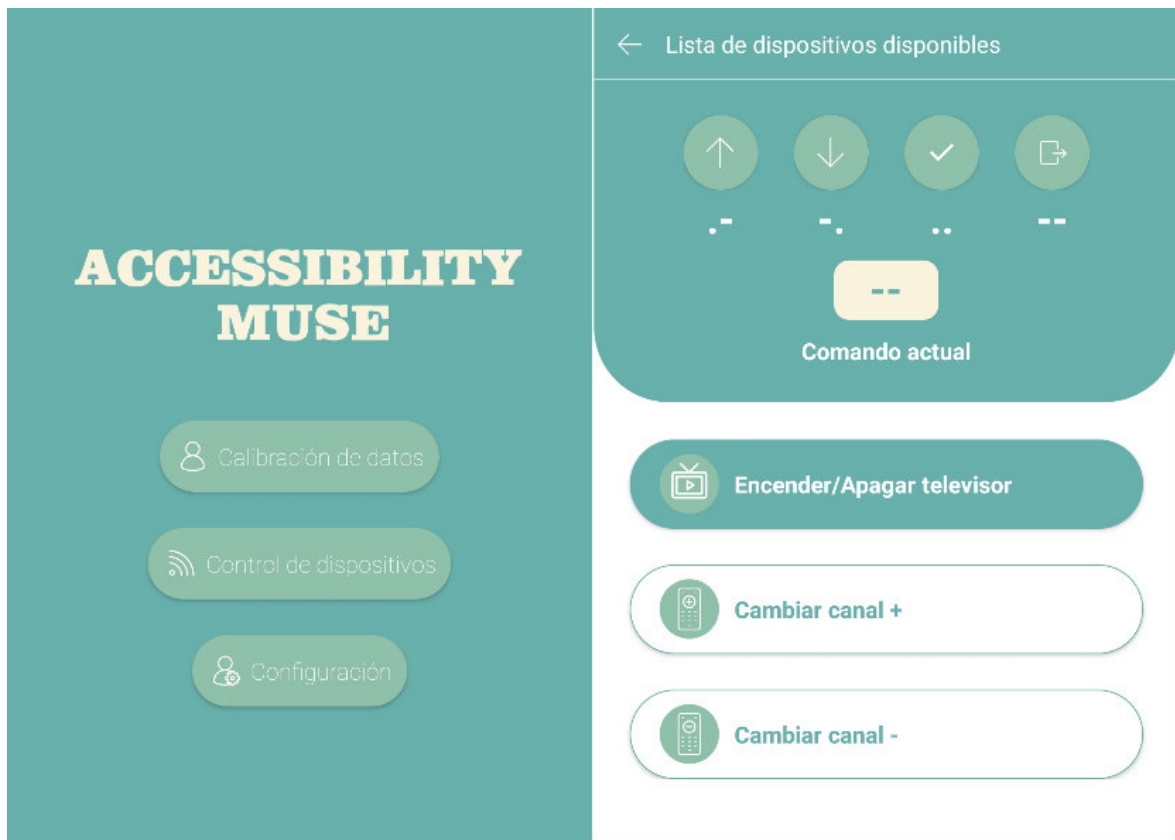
ACCESSIBILITY MUSE

Calibración de datos

Control de dispositivos

Configuración

← Lista de dispositivos disponibles

.-

-.

..

--

--

Comando actual

Encender/Apagar televisor

Cambiar canal +

Cambiar canal -